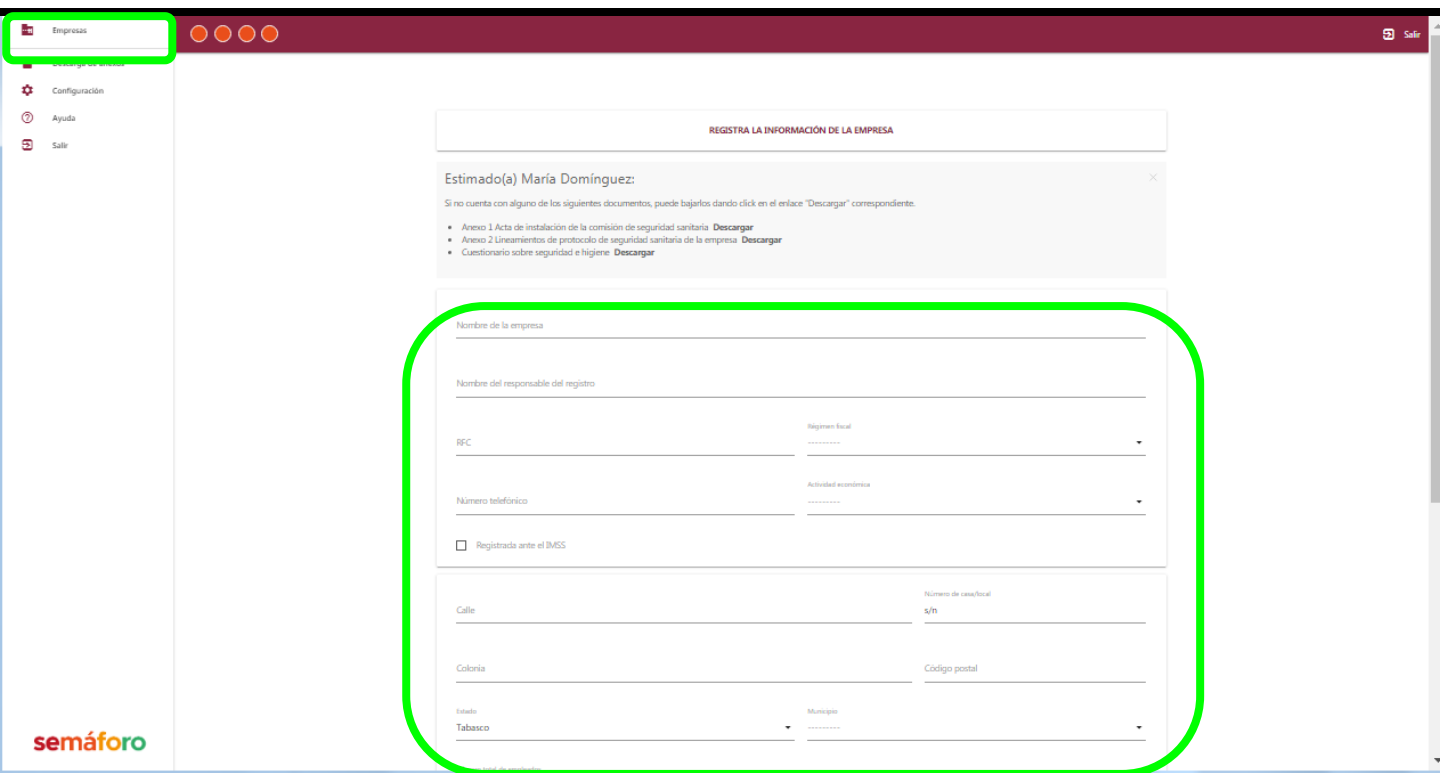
Empresas
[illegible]
Configuración
Ayuda
Salir

Salir

REGISTRA LA INFORMACIÓN DE LA EMPRESA

Estimado(a) María Domínguez:

Si no cuenta con alguno de los siguientes documentos, puede bajarlos dando click en el enlace "Descargar" correspondiente.

- Anexo 1 Acta de instalación de la comisión de seguridad sanitaria Descargar
- Anexo 2 Lineamientos de protocolo de seguridad sanitaria de la empresa Descargar
- Cuestionario sobre seguridad e higiene Descargar

Nombre de la empresa

Nombre del responsable del registro

RFC

Régimen fiscal
---------

Número telefónico

Actividad económica
---------

Registrada ante el IMSS

Calle

Número de casa/local
s/n

Colonia

Código postal

Estado
Tabasco

Municipio
---------

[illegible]

semáforo